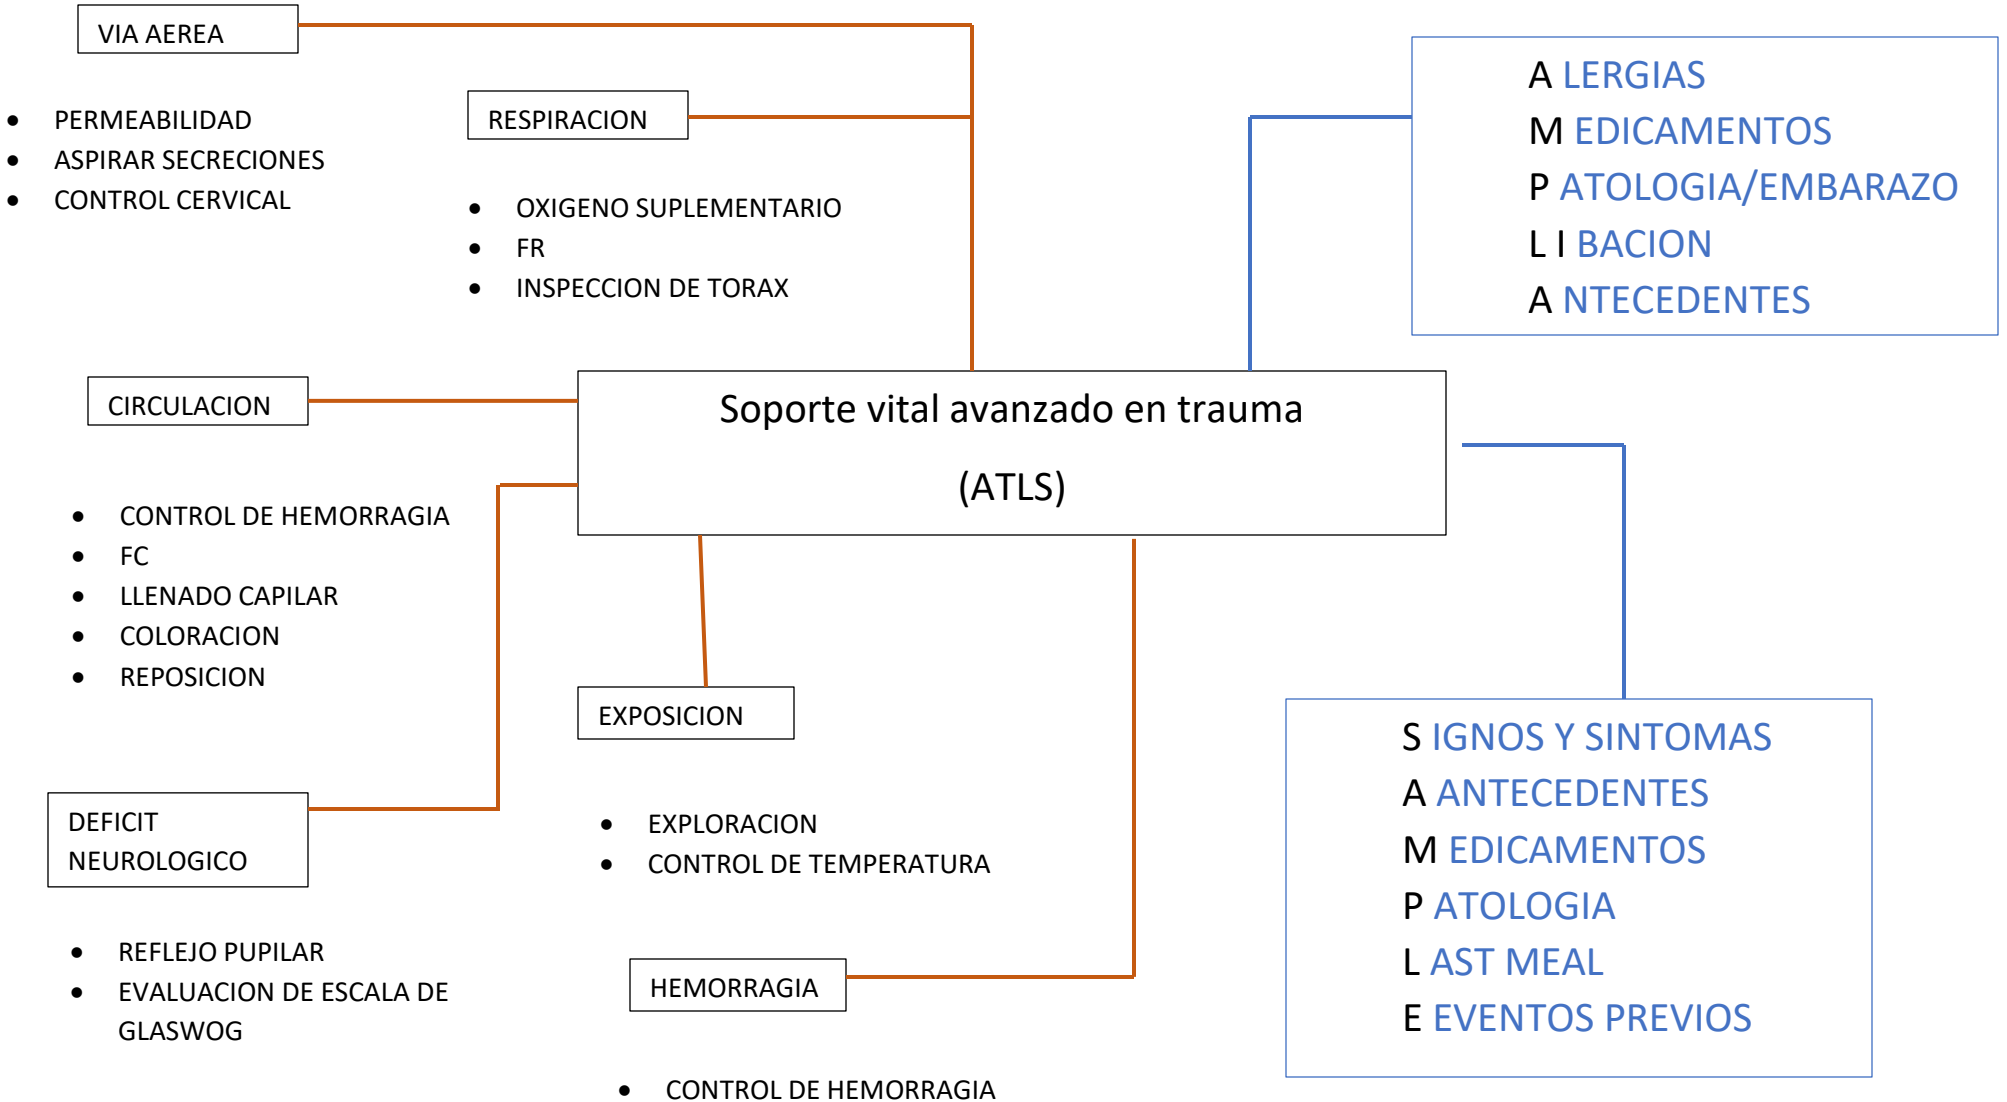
VIA AEREA

- PERMEABILIDAD
- ASPIRAR SECRECIONES
- CONTROL CERVICAL

RESPIRACION

- OXIGENO SUPLEMENTARIO
- FR
- INSPECCION DE TORAX

A LERGIAS
M EDICAMENTOS
P ATOLOGIA/EMBARAZO
L I BACION
A NTECEDENTES

CIRCULACION

Soporte vital avanzado en trauma

(ATLS)

- CONTROL DE HEMORRAGIA
- FC
- LLENADO CAPILAR
- COLORACION
- REPOSICION

EXPOSICION

S IGNOS Y SINTOMAS
A ANTECEDENTES
M EDICAMENTOS
P ATOLOGIA
L AST MEAL
E EVENTOS PREVIOS

DEFICIT NEUROLOGICO

- EXPLORACION
- CONTROL DE TEMPERATURA

- REFLEJO PUPILAR
- EVALUACION DE ESCALA DE GLASWOG

HEMORRAGIA

- CONTROL DE HEMORRAGIA